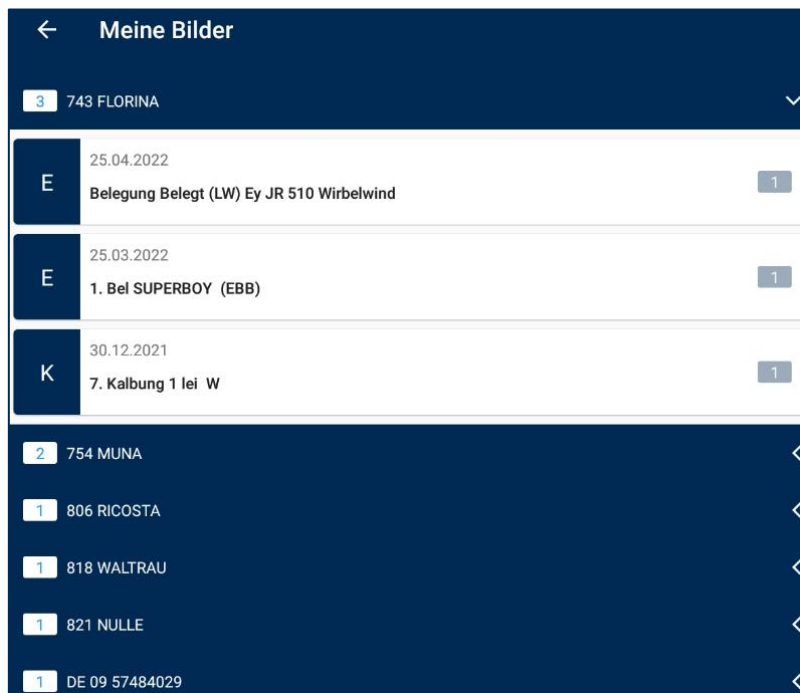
← Meine Bilder

3 743 FLORINA

E 25.04.2022
Belegung Belegt (LW) Ey JR 510 Wirbelwind 1

E 25.03.2022
1. Bel SUPERBOY (EBB) 1

K 30.12.2021
7. Kalbung 1 lei W 1

2 754 MUNA

1 806 RICOSTA

1 818 WALTRAU

1 821 NULLE

1 DE 09 57484029